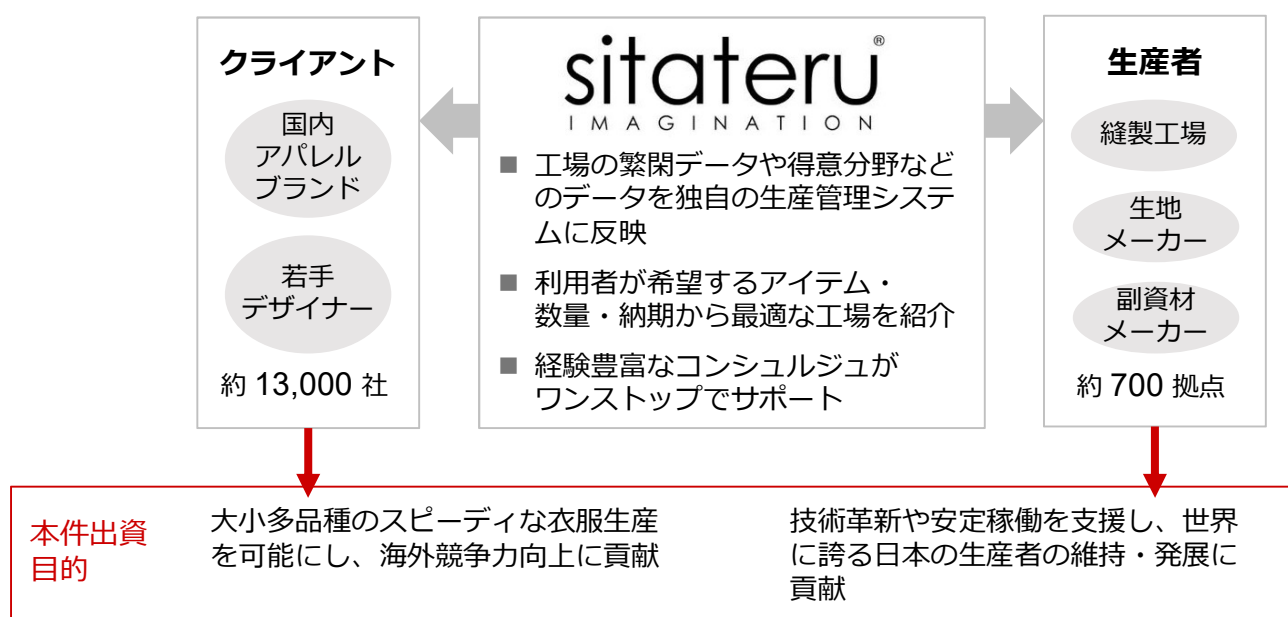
クライアント

国内
アパレル
ブランド

若手
デザイナー

約 13,000 社

sitateru®
IMAGINATION

■ 工場の繁閑データや得意分野などのデータを独自の生産管理システムに反映

■ 利用者が希望するアイテム・数量・納期から最適な工場を紹介

■ 経験豊富なコンシュルジュがワンストップでサポート

生産者

縫製工場

生地
メーカー

副資材
メーカー

約 700 拠点

本件出資
目的

大小多品種のスピーディな衣服生産を可能にし、海外競争力向上に貢献

技術革新や安定稼働を支援し、世界に誇る日本の生産者の維持・発展に貢献